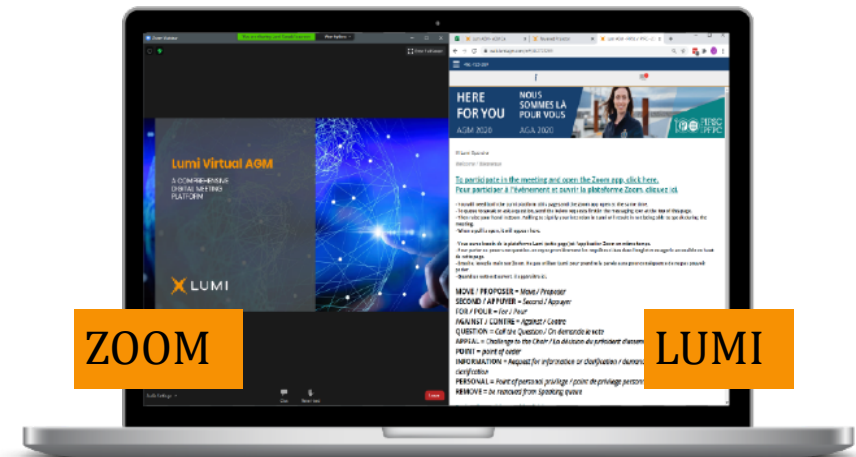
Lumi Virtual AGM

A COMPREHENSIVE DIGITAL MEETING PLATFORM

LUMI

ZOOM

HERE FOR YOU

AGM 2020

NOUS SOMMES LÀ POUR VOUS

AGA 2020

PIPSC PIPFC

To participate in the meeting and open the Zoom app, click here.

Pour participer à l'événement et ouvrir la plateforme Zoom, cliquez ici.

MOVE / PROPOSER = Move / Proposer

SECOND / APPUYER = Second / Appuyer

FOR / POUR = For / Pour

AGAINST / CONTRE = Against / Contre

QUESTION = Call the Question / On demande le vote

APPEAL = Challenge to the Chair / La décision du président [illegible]

POINT = point of order

INFORMATION = Request for information or clarification / demande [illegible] clarification

PERSONAL = Point of personal privilege / point de privilège personnel

REMOVE = be removed from Speaking queue

LUMI